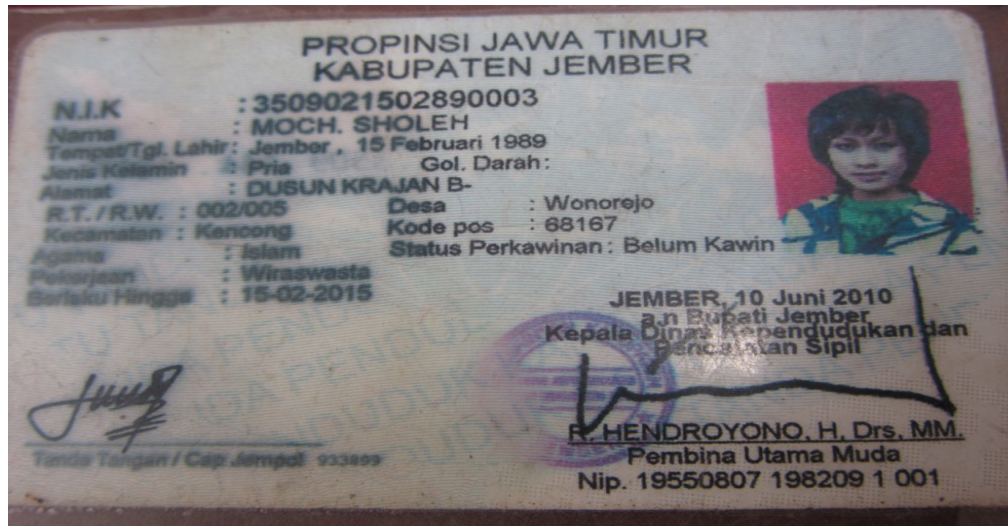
PROPINSI JAWA TIMUR
KABUPATEN JEMBER

N.I.K : 3509021502890003
Nama : MOCH. SHOLEH
Tempat/Tgl. Lahir : Jember , 15 Februari 1989
Jenis Kelamin : Pria Gol. Darah :
Alamat : DUSUN KRAJAN B-
R.T. / R.W. : 002/005 Desa : Wonorejo
Kecamatan : Kencong Kode pos : 68167
Agama : Islam Status Perkawinan : Belum Kawin
Pekerjaan : Wiraswasta
Berlaku Hingga : 15-02-2015

JEMBER, 10 Juni 2010
a.n Bupati Jember
Kepala Dinas Kependudukan dan Pencatatan Sipil

Tanda Tangan / Cap Jempol 933899

R. HENDROYONO, H, Drs, MM.
Pembina Utama Muda
Nip. 19550807 198209 1 001